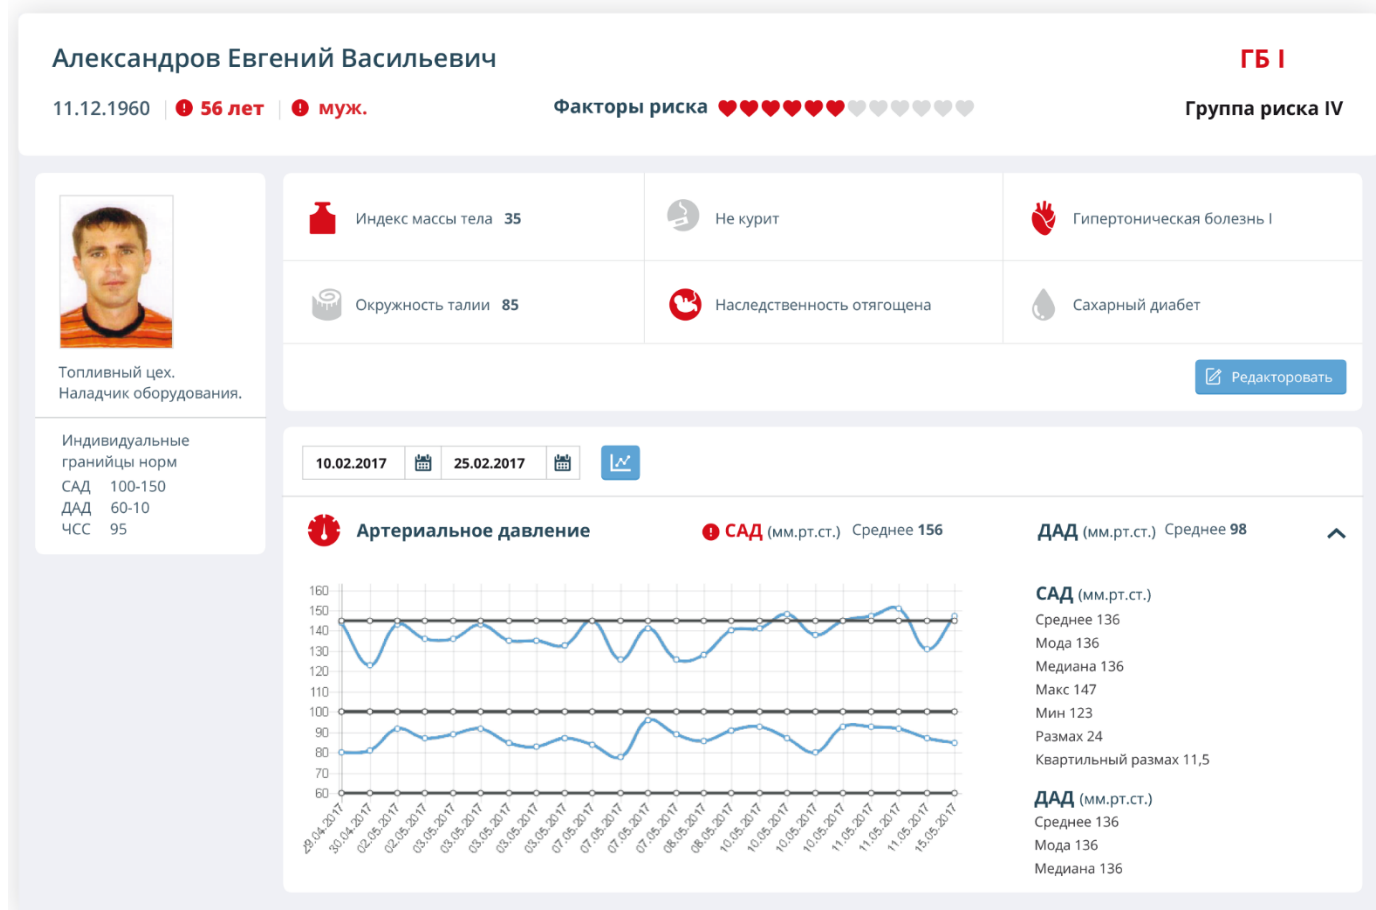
Александров Евгений Васильевич

ГБ I

11.12.1960 | 56 лет | муж.

Факторы риска

Группа риска IV

Топливный цех.
Наладчик оборудования.

Индивидуальные границы норм
САД 100-150
ДАД 60-10
ЧСС 95

Индекс массы тела 35

Не курит

Гипертоническая болезнь I

Окружность талии 85

Наследственность отягощена

Сахарный диабет

Редактировать

10.02.2017 | 25.02.2017

Артериальное давление

САД (мм.рт.ст.) Среднее 156

ДАД (мм.рт.ст.) Среднее 98

160
150
140
130
120
110
100
90
80
70
60

29.04.2017 30.04.2017 02.05.2017 02.05.2017 03.05.2017 03.05.2017 03.05.2017 03.05.2017 03.05.2017 07.05.2017 07.05.2017 07.05.2017 07.05.2017 08.05.2017 08.05.2017 10.05.2017 10.05.2017 10.05.2017 10.05.2017 11.05.2017 11.05.2017 11.05.2017 15.05.2017

САД (мм.рт.ст.)
Среднее 136
Мода 136
Медиана 136
Макс 147
Мин 123
Размах 24
Квартильный размах 11,5

ДАД (мм.рт.ст.)
Среднее 136
Мода 136
Медиана 136